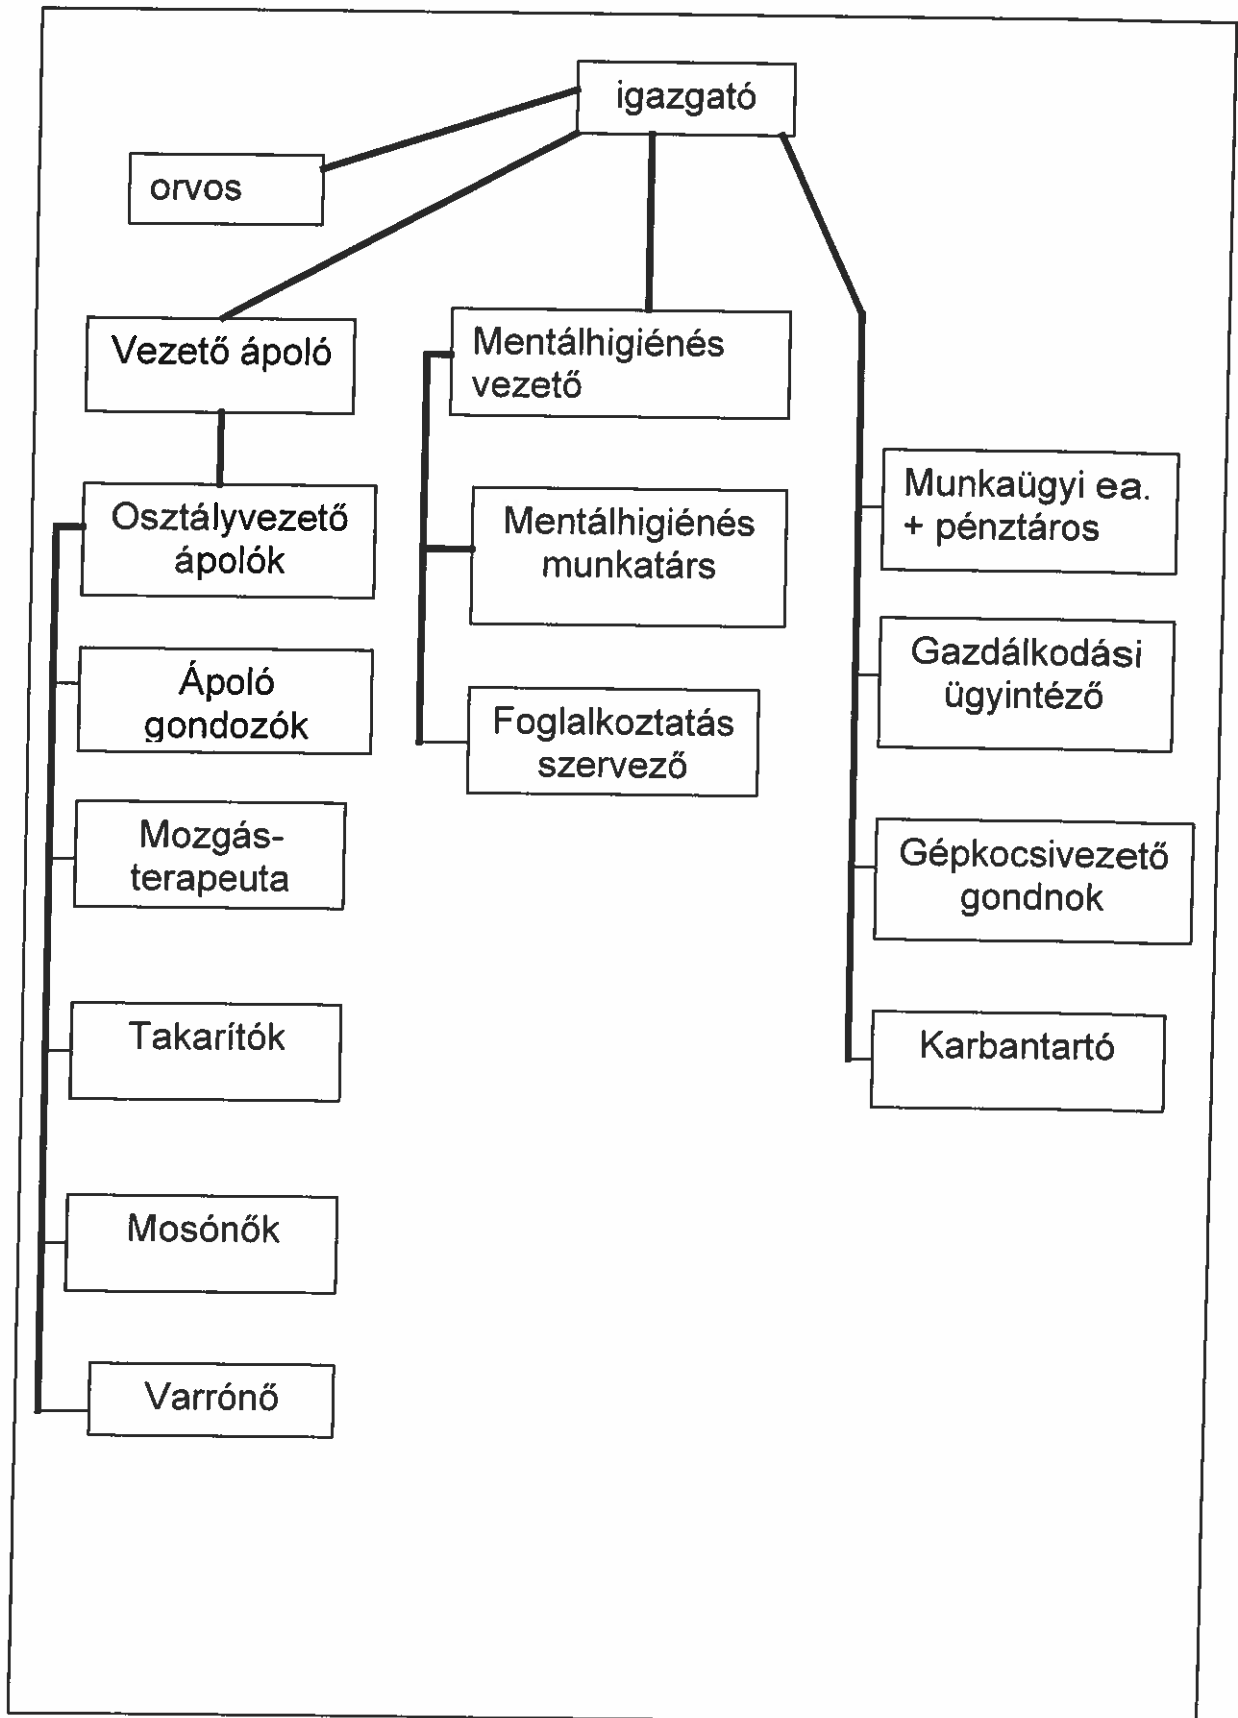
igazgató

orvos

Vezető ápoló

Mentálhigiénés vezető

Osztályvezető ápolók

Ápoló gondozók

Mozgás-terapeuta

Takarítók

Mosónők

Varrónő

Mentálhigiénés munkatárs

Foglalkoztatás szervező

Munkaügyi ea. + pénztáros

Gazdálkodási ügyintéző

Gépkocsivezető gondnok

Karbantartó